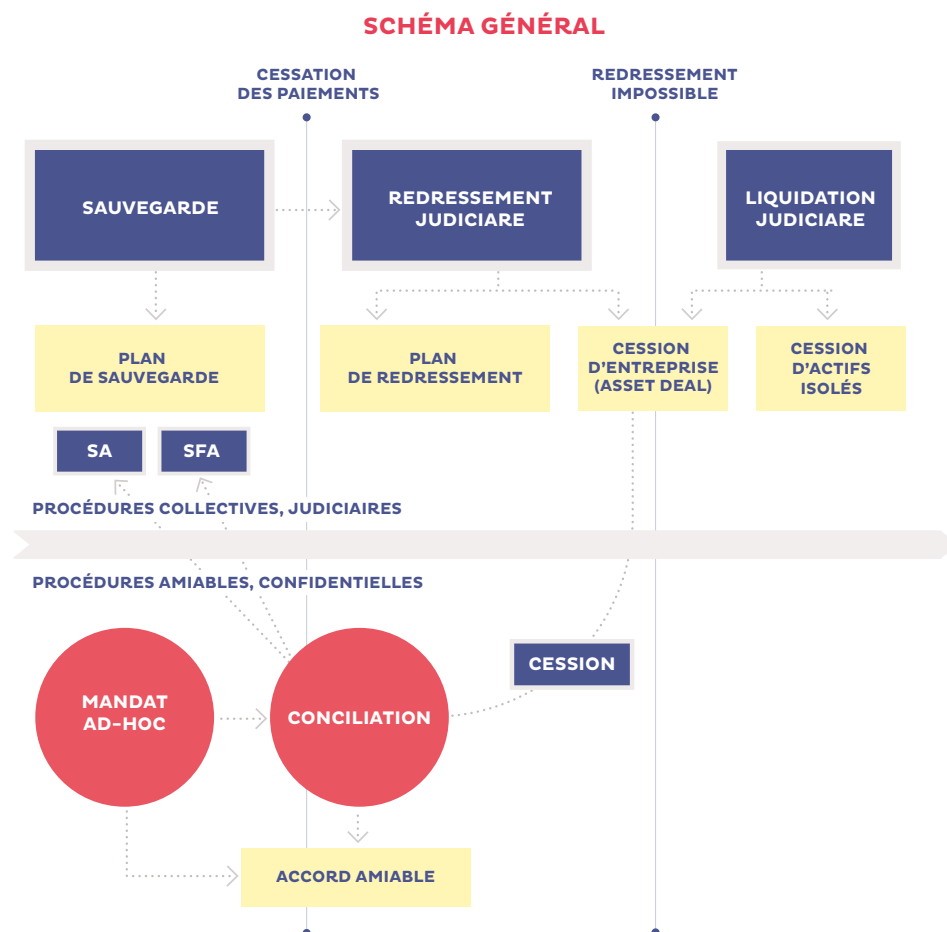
SCHÉMA GÉNÉRAL

CESSATION DES PAIEMENTS

REDRESSEMENT IMPOSSIBLE

SAUVEGARDE

REDRESSEMENT JUDICIARE

LIQUIDATION JUDICIARE

PLAN DE SAUVEGARDE

PLAN DE REDRESSEMENT

CESSION D'ENTREPRISE (ASSET DEAL)

CESSION D'ACTIFS ISOLÉS

SA

SFA

PROCÉDURES COLLECTIVES, JUDICIAIRES

PROCÉDURES AMIABLES, CONFIDENTIELLES

CESSION

MANDAT AD-HOC

CONCILIATION

ACCORD AMIABLE